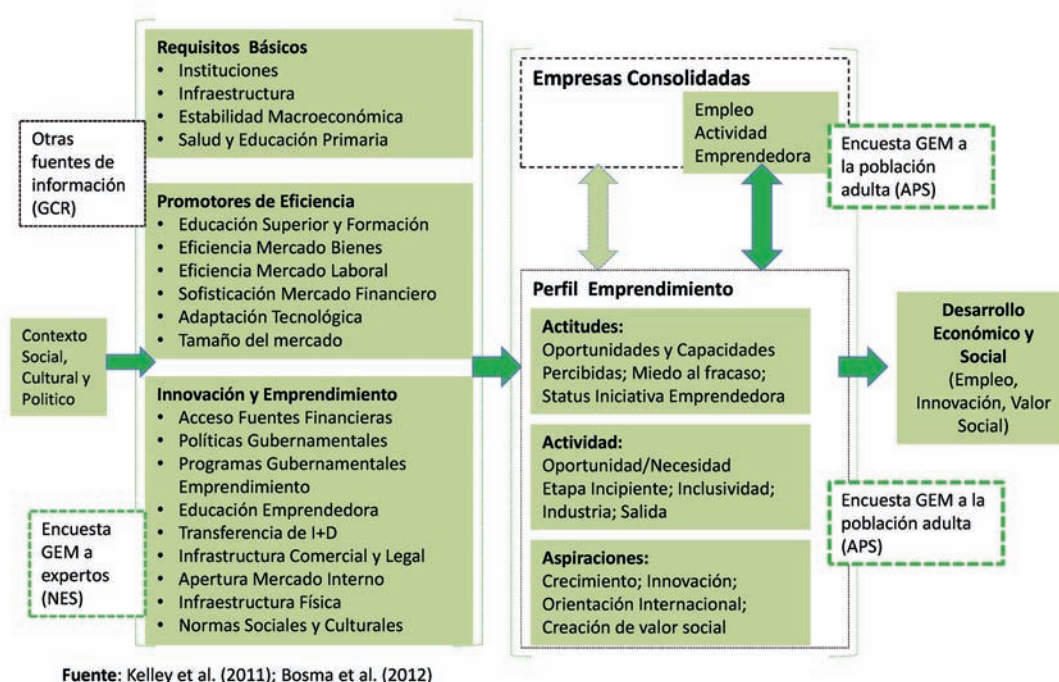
Otras fuentes de información (GCR)

Contexto Social, Cultural y Politico

Encuesta GEM a expertos (NES)

Requisitos Básicos
• Instituciones
• Infraestructura
• Estabilidad Macroeconómica
• Salud y Educación Primaria

Promotores de Eficiencia
• Educación Superior y Formación
• Eficiencia Mercado Bienes
• Eficiencia Mercado Laboral
• Sofisticación Mercado Financiero
• Adaptación Tecnológica
• Tamaño del mercado

Innovación y Emprendimiento
• Acceso Fuentes Financieras
• Políticas Gubernamentales
• Programas Gubernamentales Emprendimiento
• Educación Emprendedora
• Transferencia de I+D
• Infraestructura Comercial y Legal
• Apertura Mercado Interno
• Infraestructura Física
• Normas Sociales y Culturales

Empresas Consolidadas

Empleo Actividad Emprendedora

Encuesta GEM a la población adulta (APS)

Perfil Emprendimiento

Actitudes:
Oportunidades y Capacidades Percibidas; Miedo al fracaso; Status Iniciativa Emprendedora

Actividad:
Oportunidad/Necesidad
Etapa Incipiente; Inclusividad; Industria; Salida

Aspiraciones:
Crecimiento; Innovación; Orientación Internacional; Creación de valor social

Desarrollo Económico y Social
(Empleo, Innovación, Valor Social)

Encuesta GEM a la población adulta (APS)

Fuente: Kelley et al. (2011); Bosma et al. (2012)